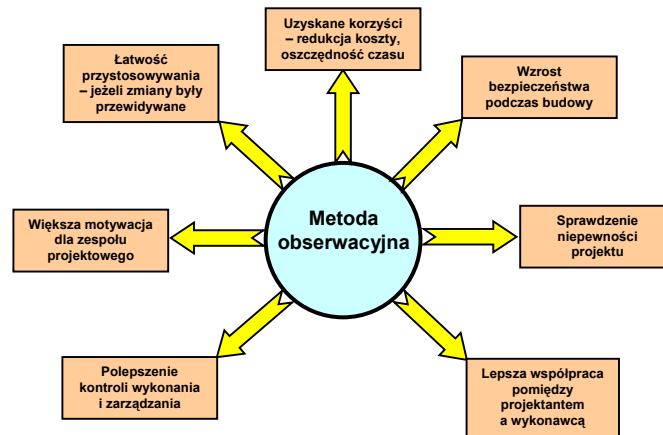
Uzyskane korzyści – redukcja koszty, oszczędność czasu

Łatwość przystosowywania – jeżeli zmiany były przewidywane

Wzrost bezpieczeństwa podczas budowy

Metoda obserwacyjna

Większa motywacja dla zespołu projektowego

Sprawdzenie niepewności projektu

Polepszenie kontroli wykonania i zarządzania

Lepsza współpraca pomiędzy projektantem a wykonawcą